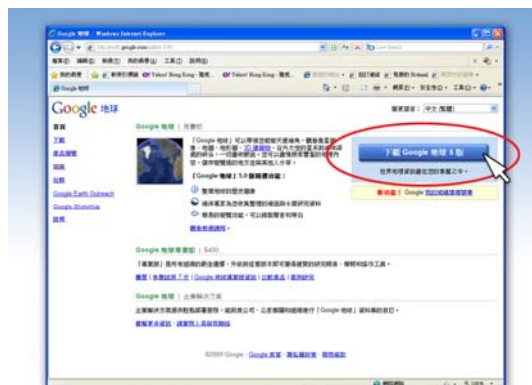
Google 地球 - Windows Internet Explorer

Google 地球

下載 Google 地球 5 版

Google Earth Outreach

Google SketchUp

Google 地球 | 免費版

Google 地球專業版 | $400

Google 地球 | 企業解決方案

©2009 Google

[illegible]